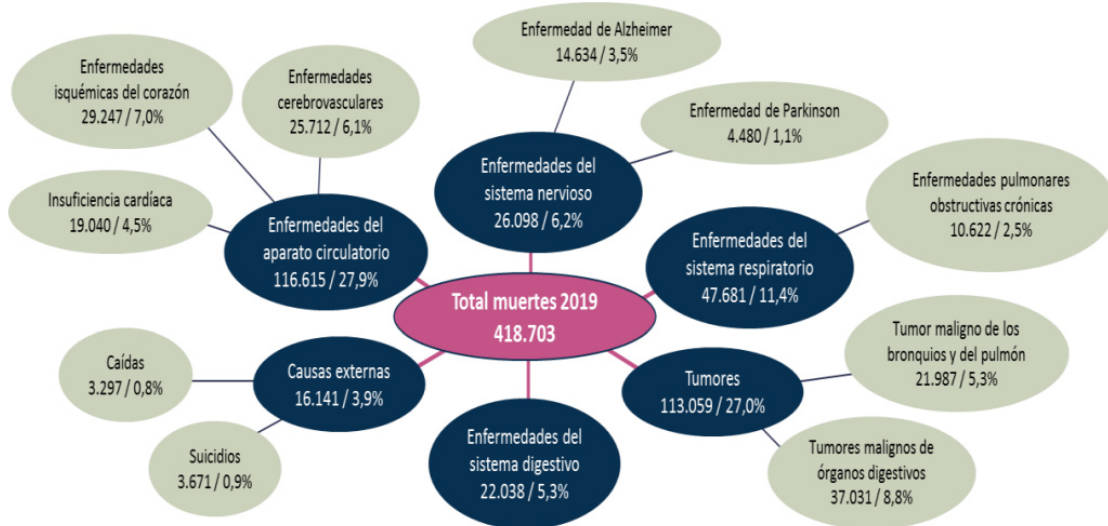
Total muertes 2019
418.703

Enfermedades del aparato circulatorio
116.615 / 27,9%

Enfermedades isquémicas del corazón
29.247 / 7,0%

Enfermedades cerebrovasculares
25.712 / 6,1%

Insuficiencia cardíaca
19.040 / 4,5%

Enfermedades del sistema nervioso
26.098 / 6,2%

Enfermedad de Alzheimer
14.634 / 3,5%

Enfermedad de Parkinson
4.480 / 1,1%

Enfermedades del sistema respiratorio
47.681 / 11,4%

Enfermedades pulmonares obstructivas crónicas
10.622 / 2,5%

Tumores
113.059 / 27,0%

Tumor maligno de los bronquios y del pulmón
21.987 / 5,3%

Tumores malignos de órganos digestivos
37.031 / 8,8%

Enfermedades del sistema digestivo
22.038 / 5,3%

Causas externas
16.141 / 3,9%

Caídas
3.297 / 0,8%

Suicidios
3.671 / 0,9%